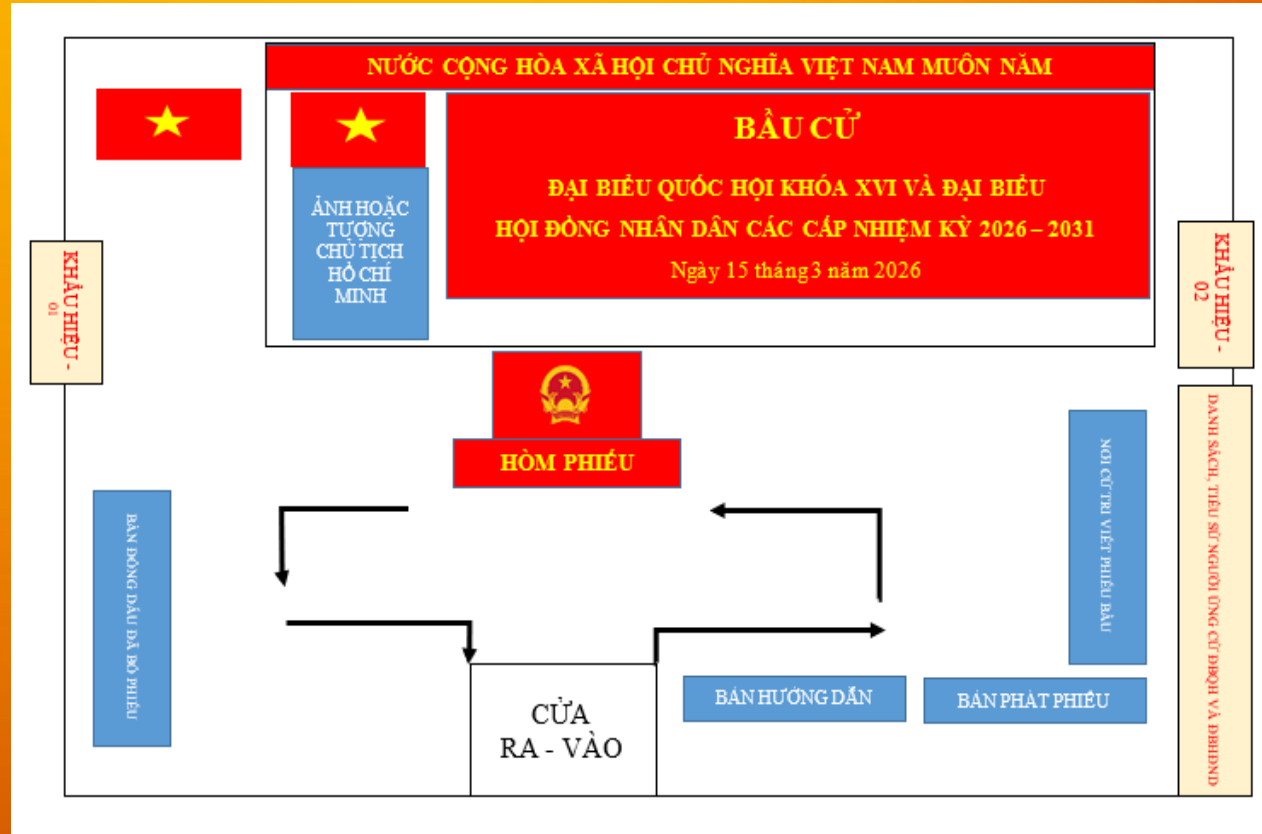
NƯỚC CỘNG HÒA XÃ HỘI CHỦ NGHĨA VIỆT NAM MUÔN NĂM

BẦU CỬ

ĐẠI BIỂU QUỐC HỘI KHÓA XVI VÀ ĐẠI BIỂU

HỘI ĐỒNG NHÂN DÂN CÁC CẤP NHIỆM KỲ 2026 – 2031

Ngày 15 tháng 3 năm 2026

ẢNH HOẶC TƯỢNG CHỦ TỊCH HỒ CHÍ MINH

KHẨU HIỆU - 01

KHẨU HIỆU - 02

DANH SÁCH, TIỂU SỬ NGƯỜI ỨNG CỬ ĐBQH VÀ ĐBHĐND

HÒM PHIẾU

NƠI CỬ TRI VIẾT PHIẾU BẦU

BÀN ĐÓNG DẤU ĐÃ BỎ PHIẾU

CỬA RA - VÀO

BÀN HƯỚNG DẪN

BÀN PHÁT PHIẾU